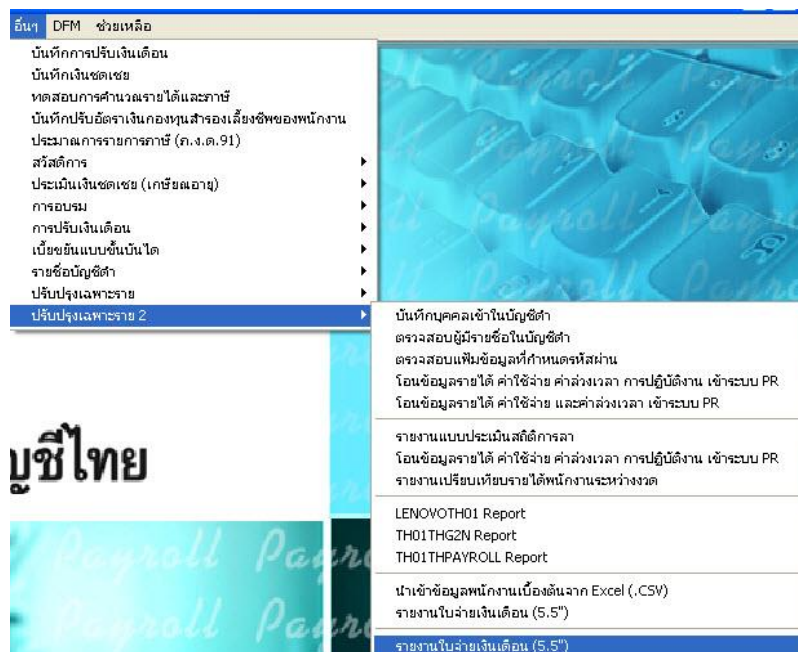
อื่นๆ DFM ช่วยเหลือ

บันทึกการปรับเงินเดือน
บันทึกเงินชดเชย
ทดสอบการคำนวณรายได้และภาษี
บันทึกปรับอัตราเงินกองทุนสำรองเลี้ยงชีพของพนักงาน
ประมาณการรายการภาษี (ภ.ง.ด.91)
สวัสดิการ
ประเมินเงินชดเชย (เกษียณอายุ)
การอบรม
การปรับเงินเดือน
เบี้ยขยันแบบขั้นบันได
รายชื่อบัญชีดำ
ปรับปรุงเฉพาะราย
ปรับปรุงเฉพาะราย 2

บันทึกบุคคลเข้าในบัญชีดำ
ตรวจสอบผู้มีรายชื่อในบัญชีดำ
ตรวจสอบแฟ้มข้อมูลที่กำหนดรหัสผ่าน
โอนข้อมูลรายได้ ค่าใช้จ่าย ค่าล่วงเวลา การปฏิบัติงาน เข้าระบบ PR
โอนข้อมูลรายได้ ค่าใช้จ่าย และค่าล่วงเวลา เข้าระบบ PR

รายงานแบบประเมินสถิติการลา
โอนข้อมูลรายได้ ค่าใช้จ่าย ค่าล่วงเวลา การปฏิบัติงาน เข้าระบบ PR
รายงานเปรียบเทียบรายได้พนักงานระหว่างงวด

LENOVOTH01 Report
TH01THG2N Report
TH01THPAYROLL Report

นำเข้าข้อมูลพนักงานเบื้องต้นจาก Excel (.CSV)
รายงานใบจ่ายเงินเดือน (5.5")
รายงานใบจ่ายเงินเดือน (5.5")

ญชีไทย

Payroll Payroll
Payroll Payroll
Payroll